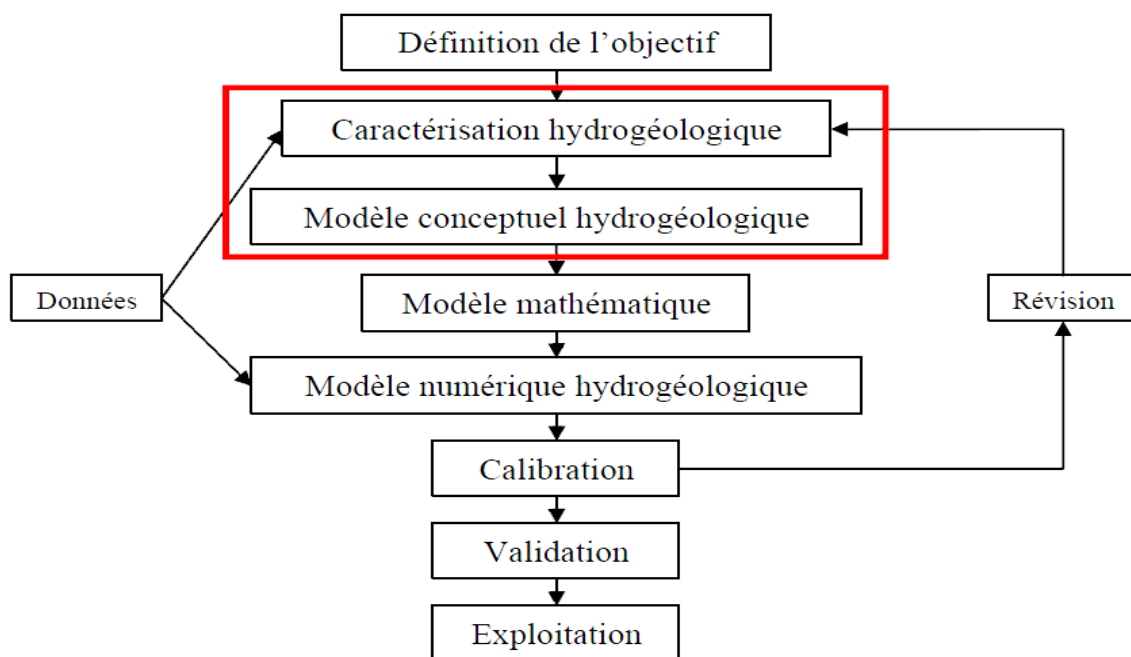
Définition de l'objectif

Caractérisation hydrogéologique

Modèle conceptuel hydrogéologique

Données

Modèle mathématique

Révision

Modèle numérique hydrogéologique

Calibration

Validation

Exploitation